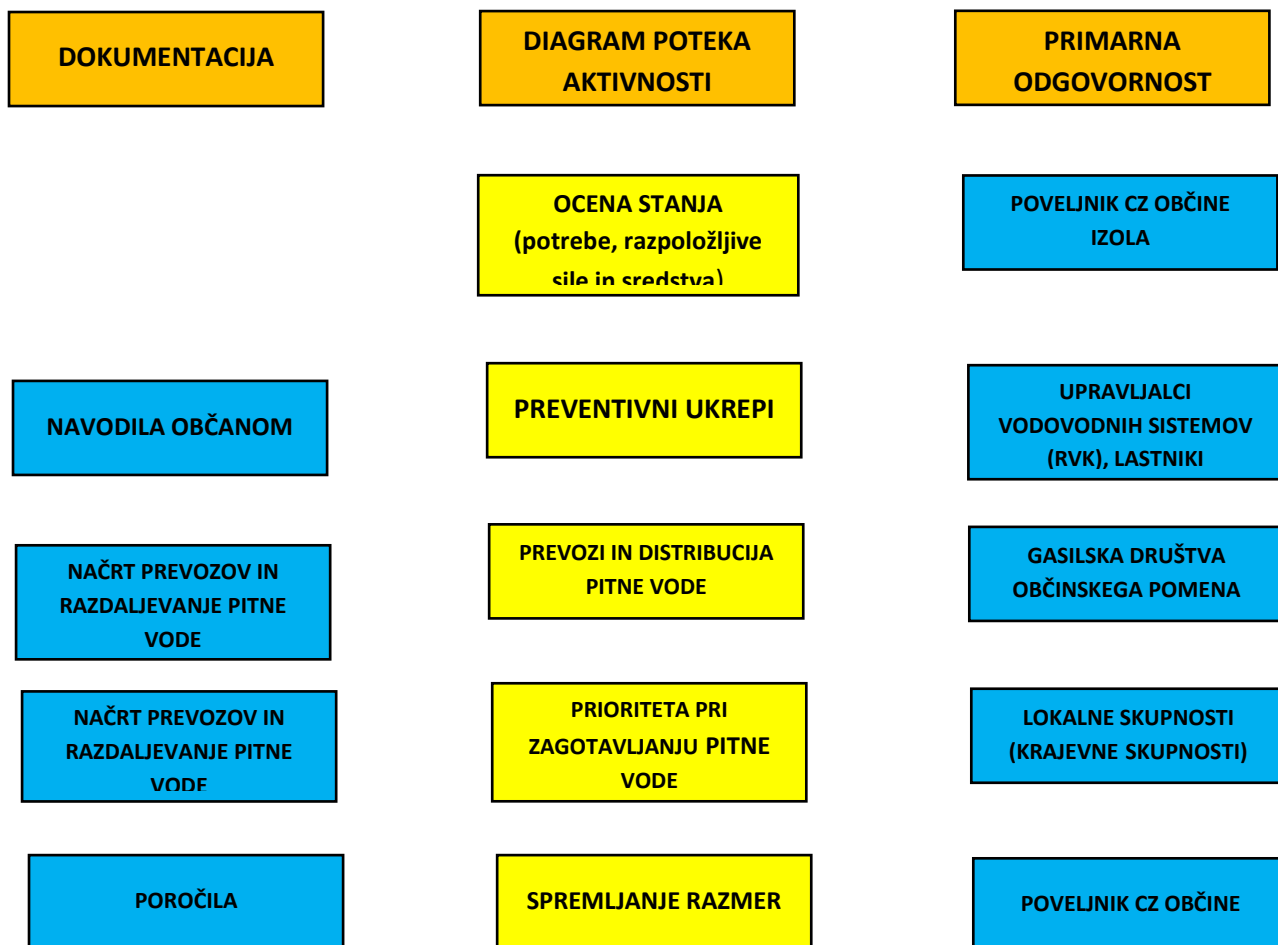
DOKUMENTACIJA

DIAGRAM POTEKA AKTIVNOSTI

PRIMARNA ODGOVORNOST

OCENA STANJA (potrebe, razpoložljive sile in sredstva)

POVELJNIK CZ OBČINE IZOLA

NAVODILA OBČANOM

PREVENTIVNI UKREPI

UPRAVLJALCI VODOVODNIH SISTEMOV (RVK), LASTNIKI

NAČRT PREVOZOV IN RAZDALJEVANJE PITNE VODE

PREVOZI IN DISTRIBUCIJA PITNE VODE

GASILSKA DRUŠTVA OBČINSKEGA POMENA

NAČRT PREVOZOV IN RAZDALJEVANJE PITNE VODE

PRIORITETA PRI ZAGOTAVLJANJU PITNE VODE

LOKALNE SKUPNOSTI (KRAJEVNE SKUPNOSTI)

POROČILA

SPREMLJANJE RAZMER

POVELJNIK CZ OBČINE